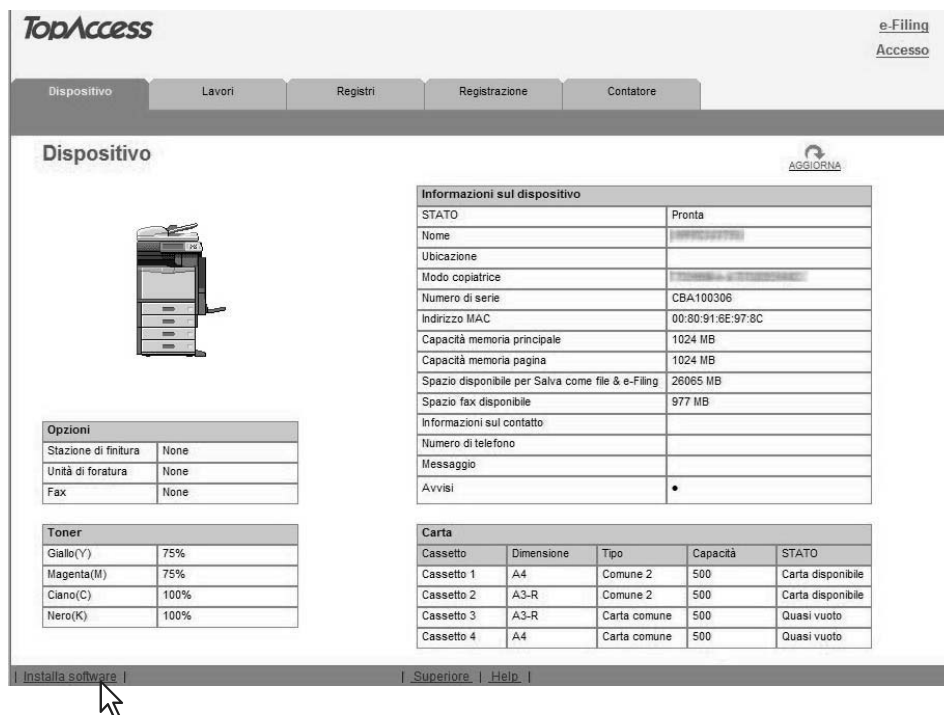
TopAccess

e-Filing
Accesso

Dispositivo | Lavori | Registri | Registrazione | Contatore

Dispositivo

AGGIORNA

| Informazioni sul dispositivo | |
|---|---|
| STATO | Pronta |
| Nome | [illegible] |
| Ubicazione | |
| Modo copiatrice | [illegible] |
| Numero di serie | CBA100306 |
| Indirizzo MAC | 00:80:91:6E:97:8C |
| Capacità memoria principale | 1024 MB |
| Capacità memoria pagina | 1024 MB |
| Spazio disponibile per Salva come file & e-Filing | 26065 MB |
| Spazio fax disponibile | 977 MB |
| Informazioni sul contatto | |
| Numero di telefono | |
| Messaggio | |
| Avvisi | • |

| Opzioni | |
|---|---|
| Stazione di finitura | None |
| Unità di foratura | None |
| Fax | None |

| Toner | |
|---|---|
| Giallo(Y) | 75% |
| Magenta(M) | 75% |
| Ciano(C) | 100% |
| Nero(K) | 100% |

| Carta | | | | |
|---|---|---|---|---|
| Cassetto | Dimensione | Tipo | Capacità | STATO |
| Cassetto 1 | A4 | Comune 2 | 500 | Carta disponibile |
| Cassetto 2 | A3-R | Comune 2 | 500 | Carta disponibile |
| Cassetto 3 | A3-R | Carta comune | 500 | Quasi vuoto |
| Cassetto 4 | A4 | Carta comune | 500 | Quasi vuoto |

| Installa software |

| Superiore | Help |